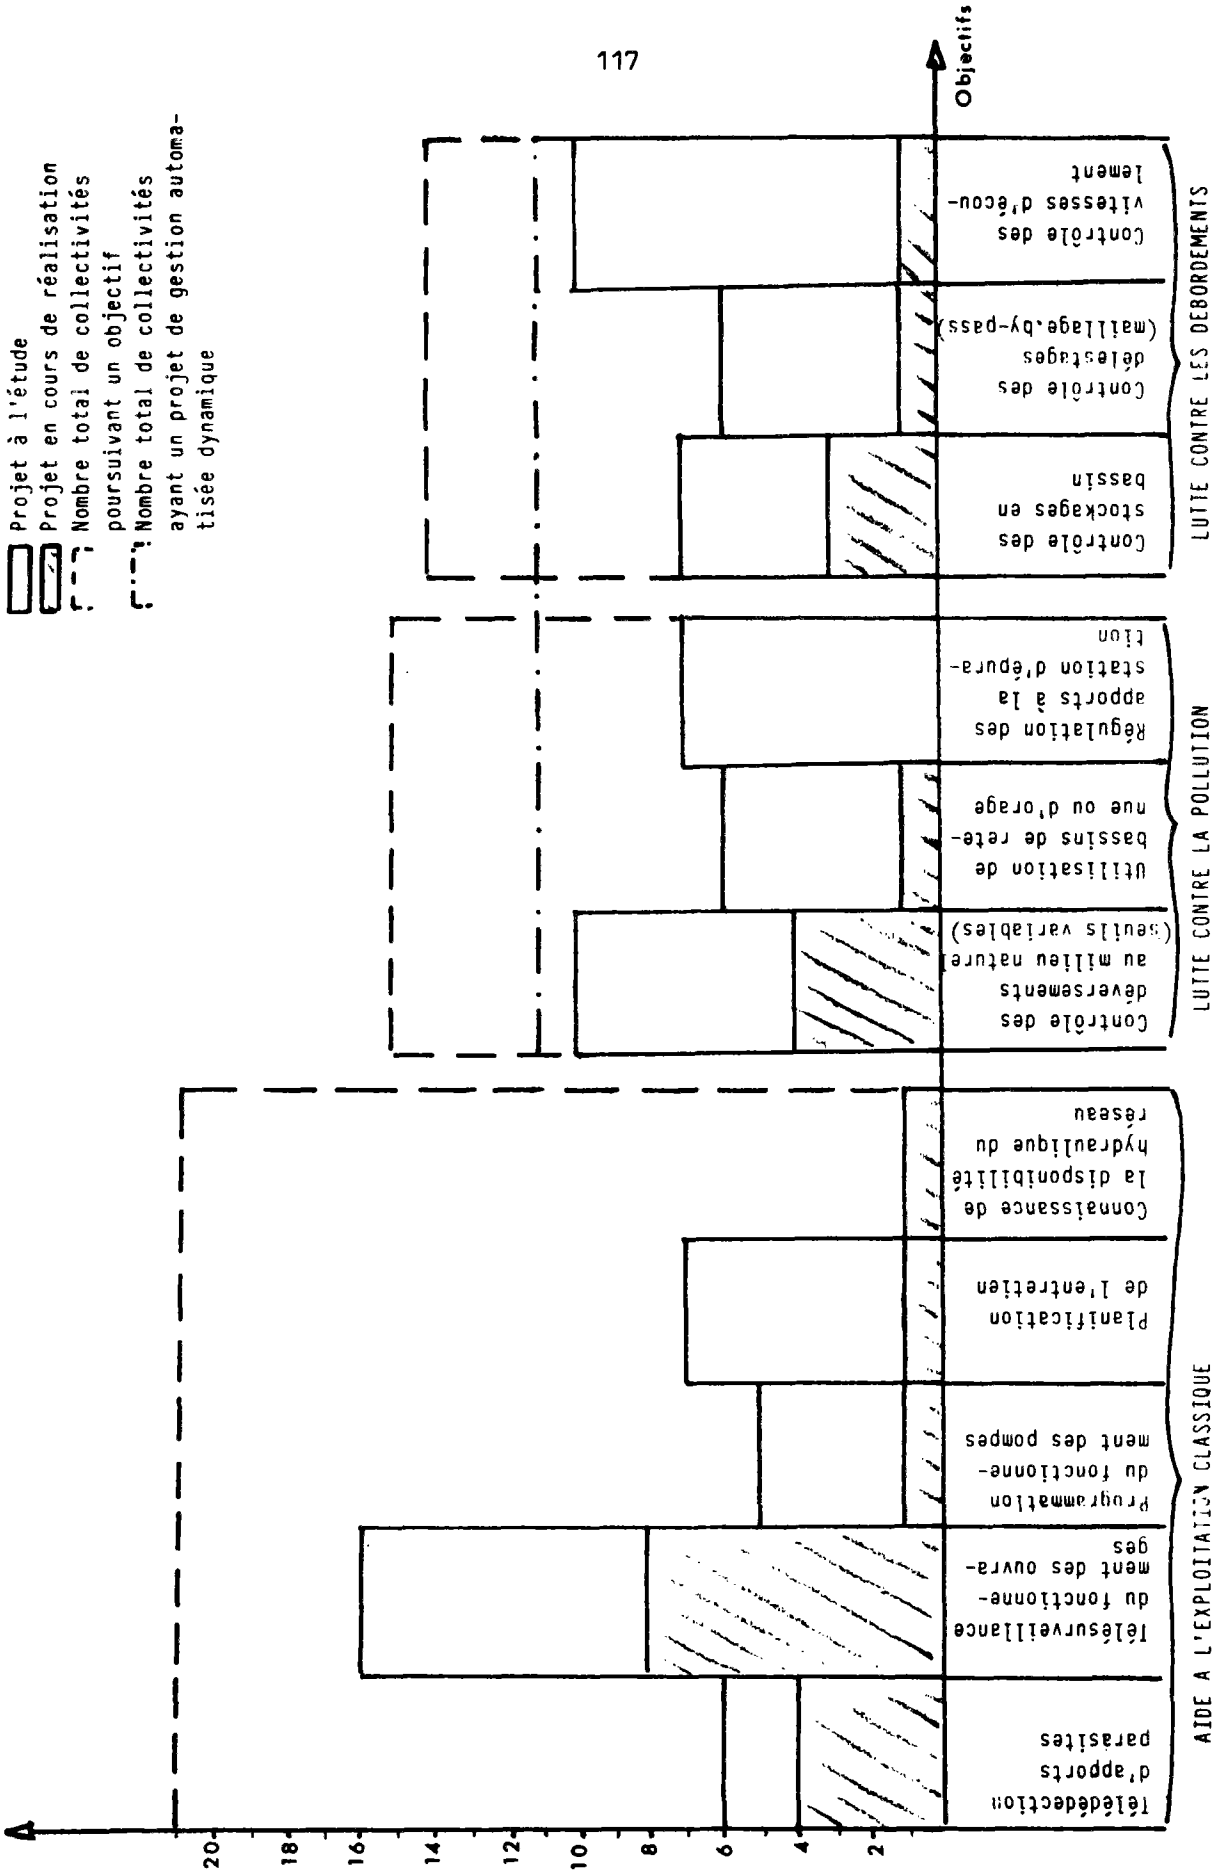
117

Projet à l'étude
Projet en cours de réalisation
Nombre total de collectivités poursuivant un objectif
Nombre total de collectivités ayant un projet de gestion automatisée dynamique

Objectifs

20
18
16
14
12
10
8
6
4
2

Télédétection d'apports parasites

Télésurveillance du fonctionnement des ouvrages

Programmation du fonctionnement des pompes

Planification de l'entretien

Connaissance de la disponibilité hydraulique du réseau

AIDE A L'EXPLOITATION CLASSIQUE

Contrôle des déversements au milieu naturel (seuils variables)

Utilisation de bassins de retenue ou d'orage

Régulation des apports à la station d'épuration

LUTTE CONTRE LA POLLUTION

Contrôle des stockages en bassin

Contrôle des délestages (maillage-by-pass)

Contrôle des vitesses d'écoulement

LUTTE CONTRE LES DEBORDEMENTS